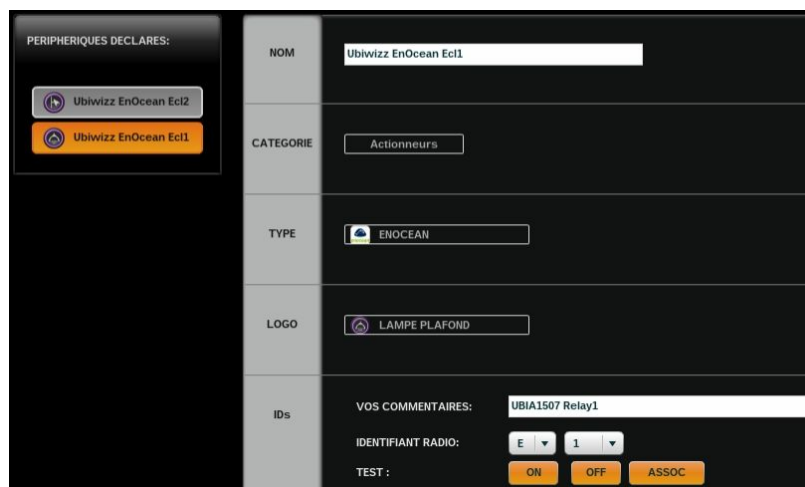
PERIPHERIQUES DECLARES:

Ubiwizz EnOcean Ecl2

Ubiwizz EnOcean Ecl1

| NOM | Ubiwizz EnOcean Ecl1 |
|---|---|
| CATEGORIE | Actionneurs |
| TYPE | ENOCEAN |
| LOGO | LAMPE PLAFOND |
| IDs | VOS COMMENTAIRES: UBIA1507 Relay1<br>IDENTIFIANT RADIO: E 1<br>TEST : ON OFF ASSOC |